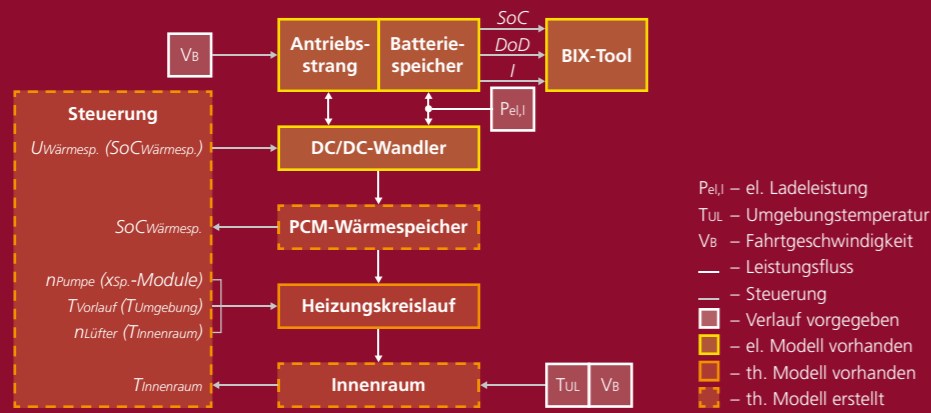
$V_B$

Antriebsstrang

Batteriespeicher

SoC

DoD

I

BIX-Tool

$P_{el,I}$

Steuerung

$U_{Wärmesp.}$ ($SoC_{Wärmesp.}$)

DC/DC-Wandler

$SoC_{Wärmesp.}$

PCM-Wärmespeicher

$n_{Pumpe}$ ($x_{Sp.}$-Module)

$T_{Vorlauf}$ ($T_{Umgebung}$)

$n_{Lüfter}$ ($T_{Innenraum}$)

Heizungskreislauf

$T_{Innenraum}$

Innenraum

$T_{UL}$

$V_B$

$P_{el,I}$ – el. Ladeleistung

$T_{UL}$ – Umgebungstemperatur

$V_B$ – Fahrtgeschwindigkeit

– Leistungsfluss

– Steuerung

– Verlauf vorgegeben

– el. Modell vorhanden

– th. Modell vorhanden

– th. Modell erstellt